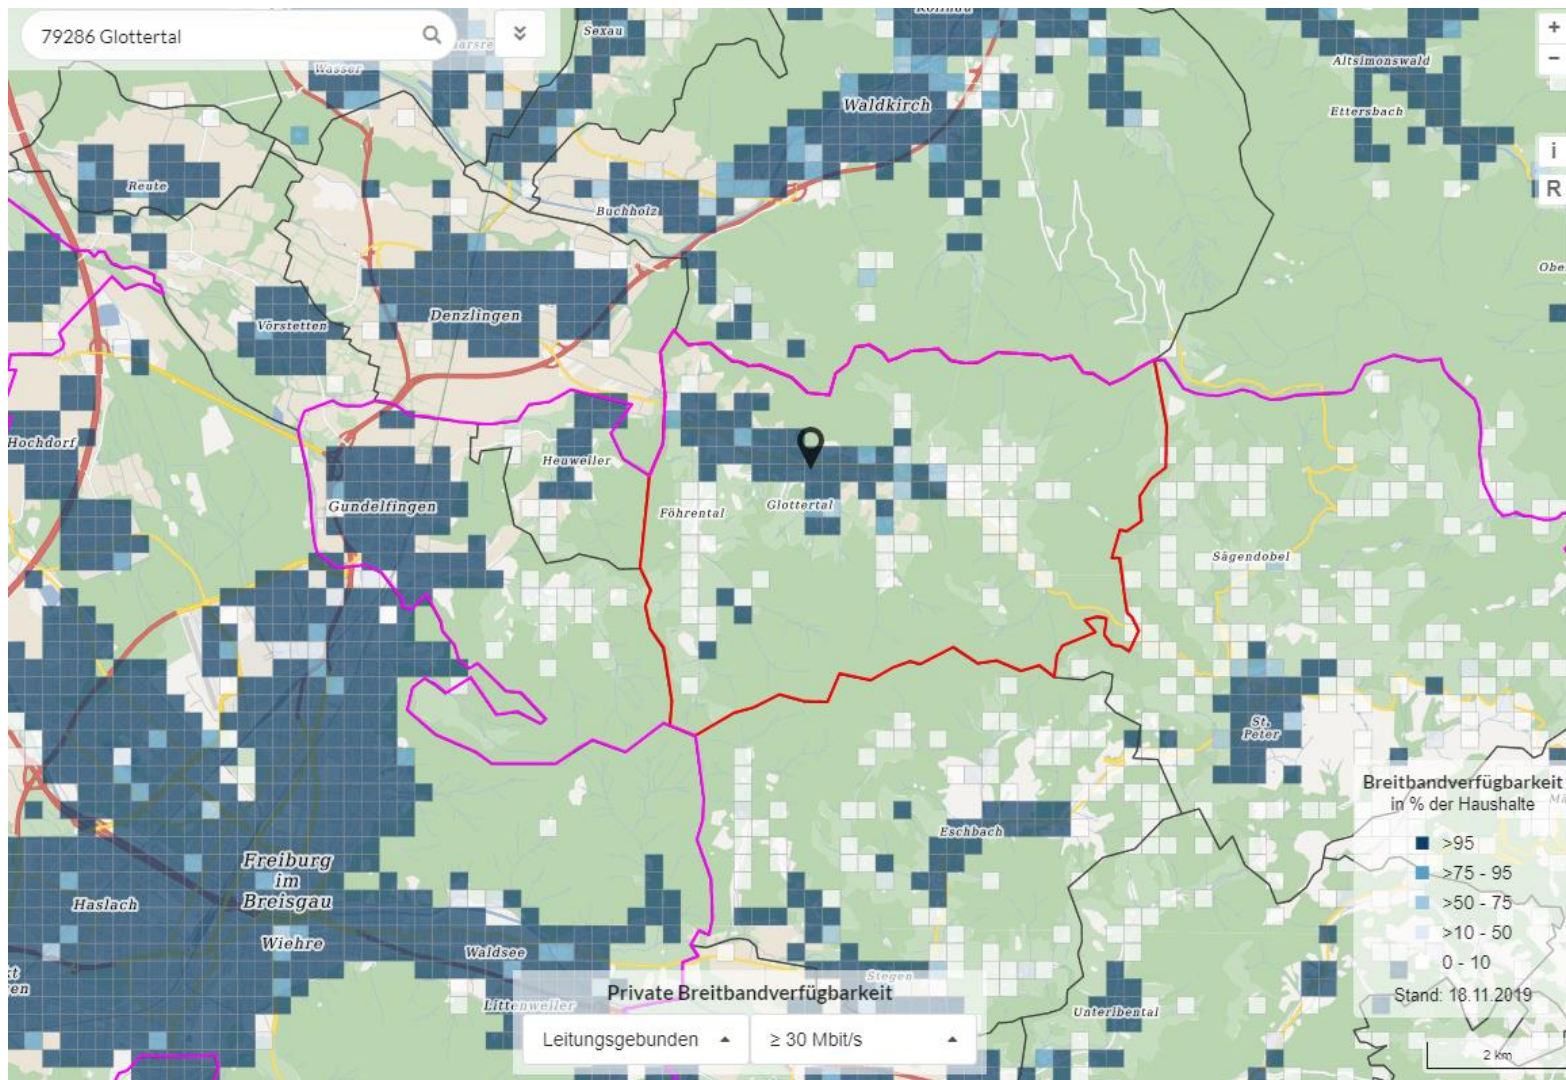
79286 Glottertal

Sexau
Kollnau
Wasser
Altsimonswald
Waldkirch
Ettersbach
Reute
Buchholz
+
−
i
R
Denzlingen
Vörstetten
Ober
Hochdorf
Heuweiler
Gundelfingen
Föhrental
Glottertal
Sägendobel
St. Peter
Freiburg im Breisgau
Haslach
Wiehre
Waldsee
Eschbach
Stegen
Littenweiler
Unteribental

Breitbandverfügbarkeit
in % der Haushalte
>95
>75 - 95
>50 - 75
>10 - 50
0 - 10
Stand: 18.11.2019
2 km

Private Breitbandverfügbarkeit
Leitungsgebunden
≥ 30 Mbit/s